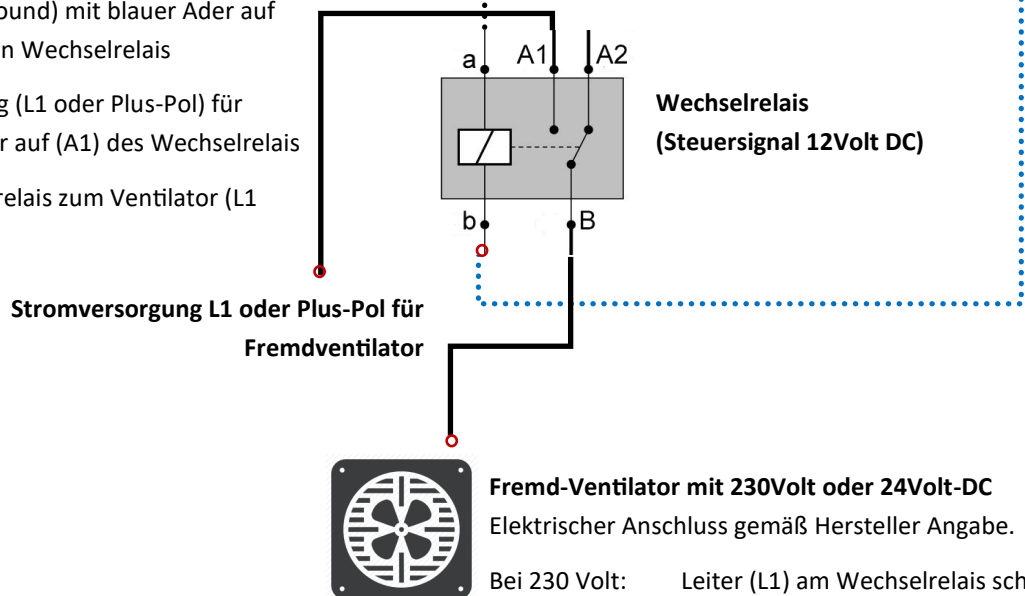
ound) mit blauer Ader auf
n Wechselrelais

g (L1 oder Plus-Pol) für
r auf (A1) des Wechselrelais

relais zum Ventilator (L1

a

A1

A2

b

B

Wechselrelais
(Steuersignal 12Volt DC)

Stromversorgung L1 oder Plus-Pol für
Fremdventilator

Fremd-Ventilator mit 230Volt oder 24Volt-DC
Elektrischer Anschluss gemäß Hersteller Angabe.

Bei 230 Volt: Leiter (L1) am Wechselrelais sch